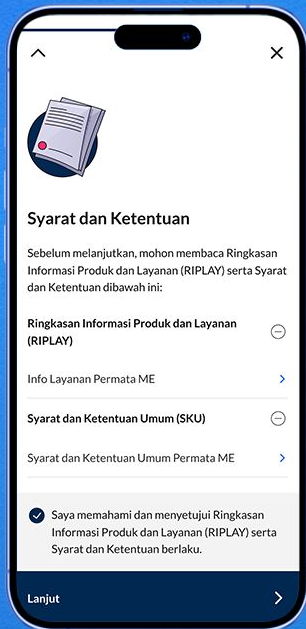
Syarat dan Ketentuan

Sebelum melanjutkan, mohon membaca Ringkasan Informasi Produk dan Layanan (RIPLAY) serta Syarat dan Ketentuan dibawah ini:

Ringkasan Informasi Produk dan Layanan (RIPLAY)

Info Layanan Permata ME

Syarat dan Ketentuan Umum (SKU)

Syarat dan Ketentuan Umum Permata ME

Saya memahami dan menyetujui Ringkasan Informasi Produk dan Layanan (RIPLAY) serta Syarat dan Ketentuan berlaku.

Lanjut